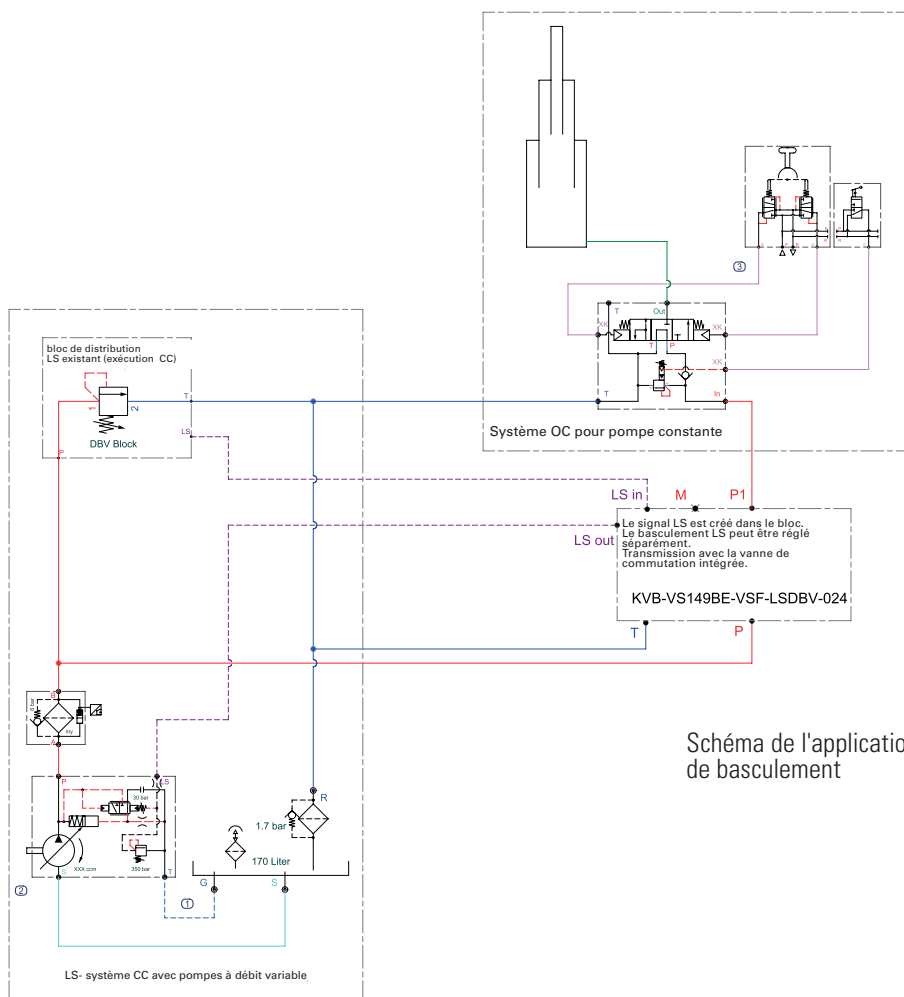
③

T

Out

XK

XK

T

P

XK

T

In

Système OC pour pompe constante

bloc de distribution
LS existant (exécution CC)

1

2

T

DBV Block

LS

P

LS in

M

P1

LS out

Le signal LS est créé dans le bloc.
Le basculement LS peut être réglé séparément.
Transmission avec la vanne de commutation intégrée.

KVB-VS149BE-VSF-LSDBV-024

T

P

B

A

P

S

90 bar

XXX ccm

350 bar

T

G

R

1.7 bar

170 Liter

G

S

①

②

Schéma de l'applicatio
de basculement

LS- système CC avec pompes à débit variable